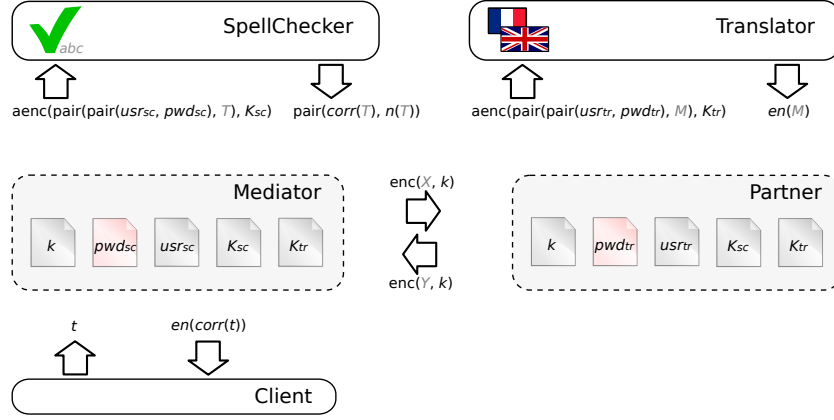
abc

SpellChecker

Translator

aenc(pair(pair($usr_{sc}$, $pwd_{sc}$), $T$), $K_{sc}$)

pair($corr(T)$, $n(T)$)

aenc(pair(pair($usr_{tr}$, $pwd_{tr}$), $M$), $K_{tr}$)

$en(M)$

Mediator

$k$ $pwd_{sc}$ $usr_{sc}$ $K_{sc}$ $K_{tr}$

enc($X$, $k$)

enc($Y$, $k$)

Partner

$k$ $pwd_{tr}$ $usr_{tr}$ $K_{sc}$ $K_{tr}$

$t$

$en(corr(t))$

Client